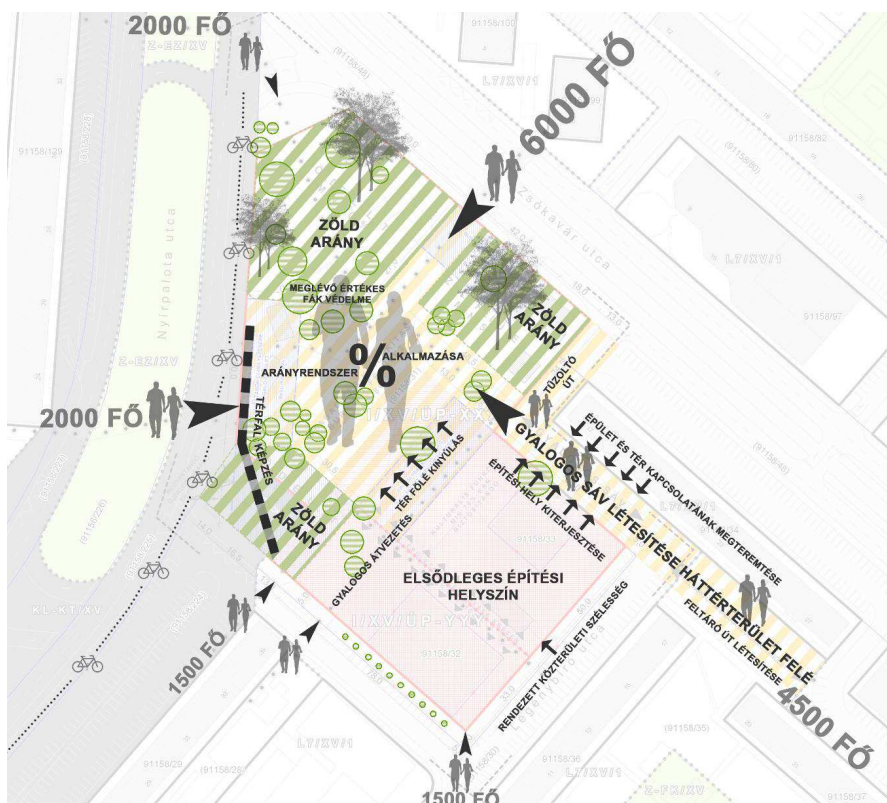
2000 FŐ
Z-EZ/XV
L7/XV/1
6000 FŐ
91158/129
Nyírpalota utca
ZÖLD ARÁNY
Zsókavár utca
L7/XV/1
MEGLÉVŐ ÉRTÉKES FÁK VÉDELME
ZÖLD ARÁNY
Z-EZ/XV
ARÁNYRENDSZER
%
ALKALMAZÁSA
TŰZOLTÓ ÚT
2000 FŐ
TÉRFAL KÉPZÉS
I/XV/UP-XX
ÉPÜLET ÉS TÉR KAPCSOLATÁNAK MEGTEREMTÉSE
TÉR FELÉ KINYÚLÁS
GYALOGOS SÁV LÉTESÍTÉSE HÁTTÉRTERÜLET FELÉ
ÉPÍTÉSI HELY KITERJESZTÉSE
ZÖLD ARÁNY
GYALOGOS ÁTVEZETÉS
ELSŐDLEGES ÉPÍTÉSI HELYSZÍN
KL-KT/XV
I/XV/UP-YY
91158/32
RENDEZETT KÖZTERÜLETI SZÉLESSÉG
FELTÁRÓ ÚT LÉTESÍTÉSE
1500 FŐ
4500 FŐ
L7/XV/1
91158/28
91158/36
L7/XV/1
Z-FK/XV
1500 FŐ